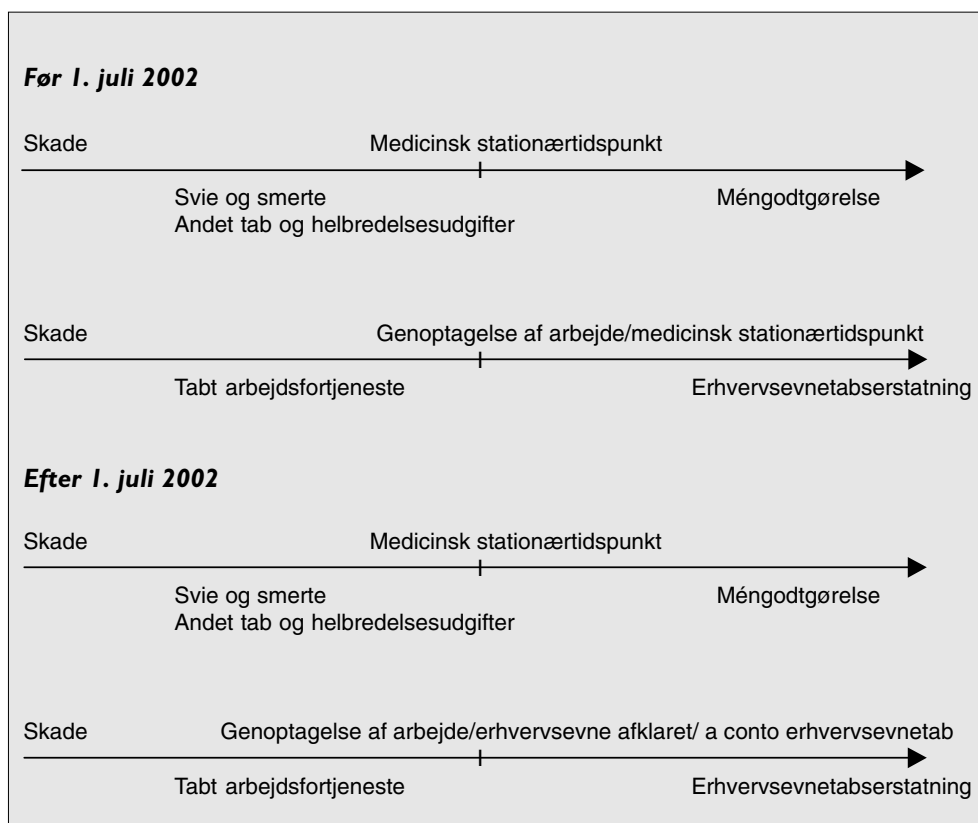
Før 1. juli 2002

Skade

Medicinsk stationærtidspunkt

Svie og smerte
Andet tab og helbredelsesudgifter

Méngodtgørelse

Skade

Genoptagelse af arbejde/medicinsk stationærtidspunkt

Tabt arbejdsfortjeneste

Erhvervsevnetabserstatning

Efter 1. juli 2002

Skade

Medicinsk stationærtidspunkt

Svie og smerte
Andet tab og helbredelsesudgifter

Méngodtgørelse

Skade

Genoptagelse af arbejde/erhvervsevne afklaret/ a conto erhvervsevnetab

Tabt arbejdsfortjeneste

Erhvervsevnetabserstatning